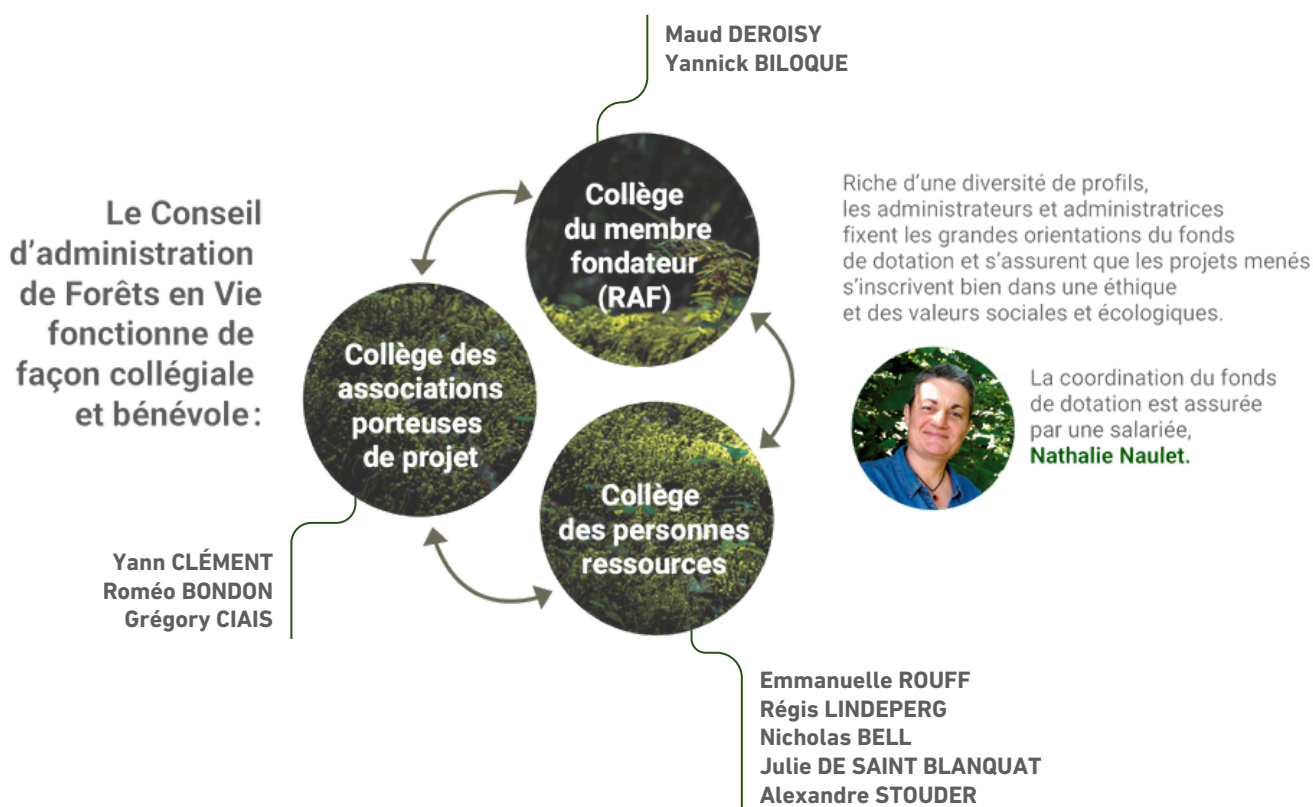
Le Conseil d'administration de Forêts en Vie fonctionne de façon collégiale et bénévole :

Maud DEROISY
Yannick BILOQUE

Collège du membre fondateur (RAF)

Collège des associations porteuses de projet

Collège des personnes ressources

Yann CLÉMENT
Roméo BONDON
Grégory CIAIS

Emmanuelle ROUFF
Régis LINDEPERG
Nicholas BELL
Julie DE SAINT BLANQUAT
Alexandre STOUDER

Riche d'une diversité de profils, les administrateurs et administratrices fixent les grandes orientations du fonds de dotation et s'assurent que les projets menés s'inscrivent bien dans une éthique et des valeurs sociales et écologiques.

La coordination du fonds de dotation est assurée par une salariée, Nathalie Naulet.